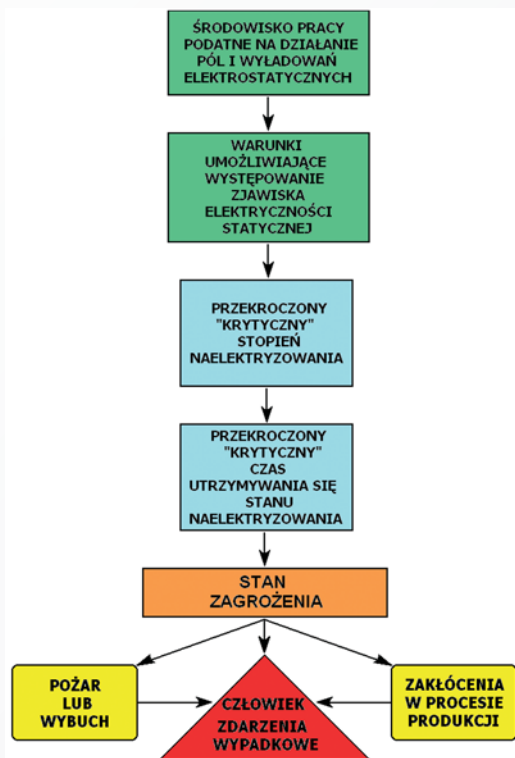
ŚRODOWISKO PRACY PODATNE NA DZIAŁANIE PÓL I WYŁADOWAŃ ELEKTROSTATYCZNYCH

WARUNKI UMOŻLIWIAJĄCE WYSTĘPOWANIE ZJAWISKA ELEKTRYCZNOŚCI STATYCZNEJ

PRZEKROCZONY "KRYTYCZNY" STOPIEŃ NAELEKTRYZOWANIA

PRZEKROCZONY "KRYTYCZNY" CZAS UTRZYMYWANIA SIĘ STANU NAELEKTRYZOWANIA

STAN ZAGROŻENIA

POŻAR LUB WYBUCH

CZŁOWIEK ZDARZENIA WYPADKOWE

ZAKŁÓCENIA W PROCESIE PRODUKCJI